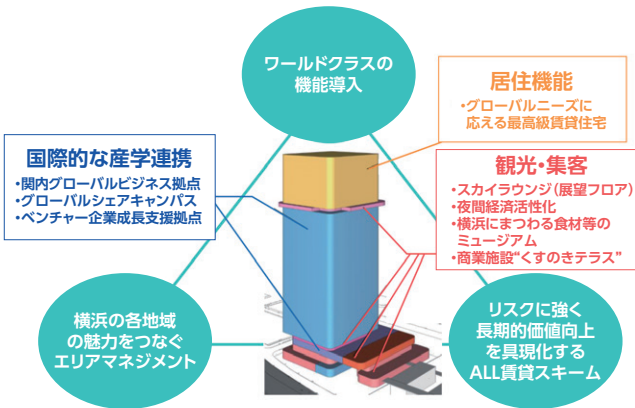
ワールドクラスの
機能導入

居住機能
・グローバルニーズに
応える最高級賃貸住宅

国際的な産学連携
・関内グローバルビジネス拠点
・グローバルシェアキャンパス
・ベンチャー企業成長支援拠点

観光・集客
・スカイラウンジ（展望フロア）
・夜間経済活性化
・横浜にまつわる食材等の
ミュージアム
・商業施設“くすのきテラス”

横浜の各地域
の魅力をつなぐ
エリアマネジメント

リスクに強く
長期的価値向上
を具現化する
ALL賃貸スキーム